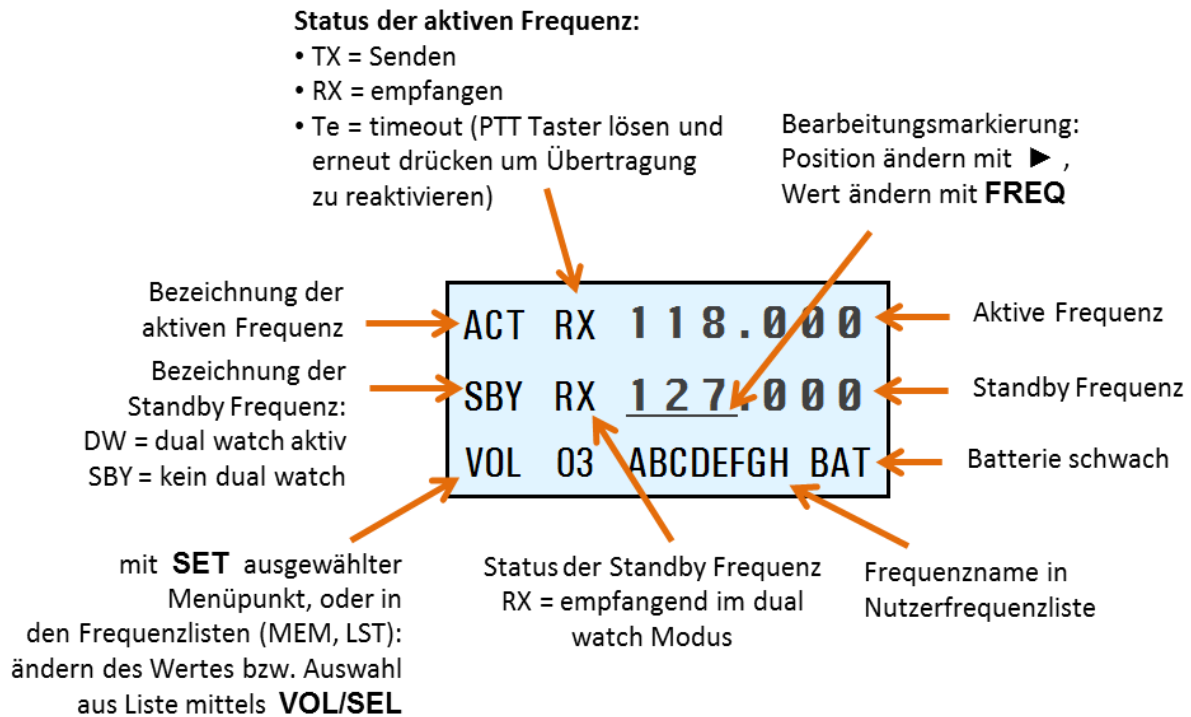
**Status der aktiven Frequenz:**
• TX = Senden
• RX = empfangen
• Te = timeout (PTT Taster lösen und erneut drücken um Übertragung zu reaktivieren)

Bearbeitungsmarkierung: Position ändern mit ►, Wert ändern mit **FREQ**

Bezeichnung der aktiven Frequenz

ACT RX 118.000

Aktive Frequenz

Bezeichnung der Standby Frequenz:
DW = dual watch aktiv
SBY = kein dual watch

SBY RX 127.000

Standby Frequenz

VOL 03 ABCDEFGH BAT

Batterie schwach

mit **SET** ausgewählter Menüpunkt, oder in den Frequenzlisten (MEM, LST): ändern des Wertes bzw. Auswahl aus Liste mittels **VOL/SEL**

Status der Standby Frequenz
RX = empfangend im dual watch Modus

Frequenzname in Nutzerfrequenzliste